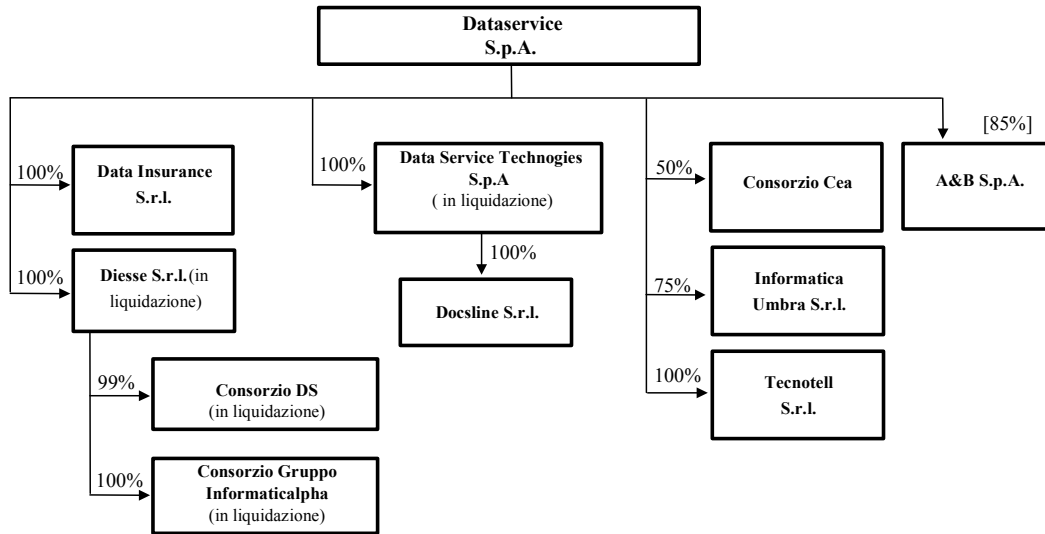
Dataservice S.p.A.

100%
Data Insurance S.r.l.

100%
Diesse S.r.l.(in liquidazione)

99%
Consorzio DS (in liquidazione)

100%
Consorzio Gruppo Informaticalpha (in liquidazione)

100%
Data Service Technogies S.p.A ( in liquidazione)

100%
Docsline S.r.l.

50%
Consorzio Cea

75%
Informatica Umbra S.r.l.

100%
Tecnotell S.r.l.

[85%]
A&B S.p.A.